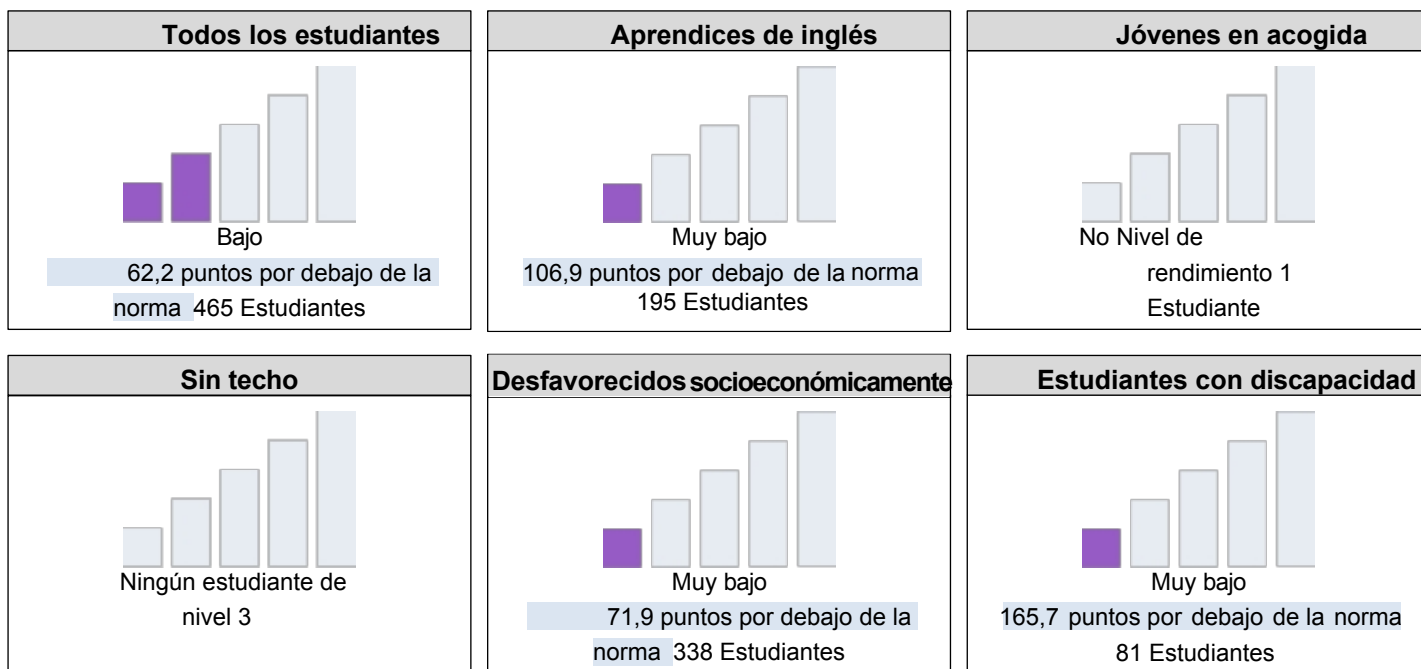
Todos los estudiantes

Bajo

62,2 puntos por debajo de la norma 465 Estudiantes

Aprendices de inglés

Muy bajo

106,9 puntos por debajo de la norma 195 Estudiantes

Jóvenes en acogida

No Nivel de rendimiento 1 Estudiante

Sin techo

Ningún estudiante de nivel 3

Desfavorecidos socioeconómicamente

Muy bajo

71,9 puntos por debajo de la norma 338 Estudiantes

Estudiantes con discapacidad

Muy bajo

165,7 puntos por debajo de la norma 81 Estudiantes